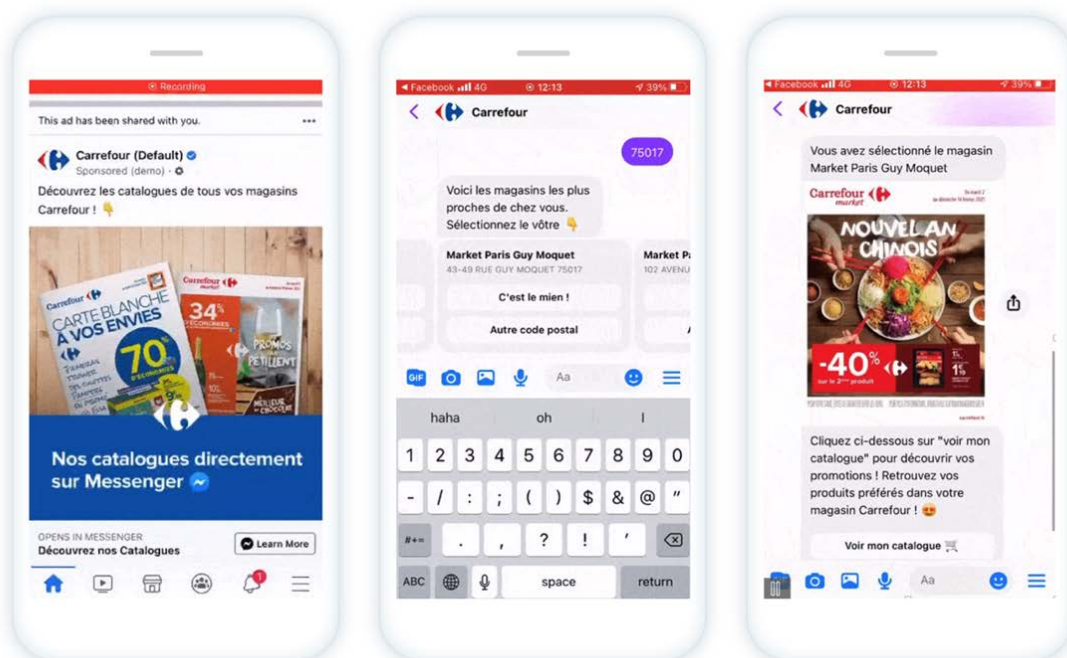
Recording

This ad has been shared with you.

Carrefour (Default)
Sponsored (demo) ·

Découvrez les catalogues de tous vos magasins Carrefour ! 👇

Carrefour
CARTE BLANCHE À VOS ENVIES
70%
Carrefour
34%
PROMOS PÉTILLENT

Nos catalogues directement sur Messenger

OPENS IN MESSENGER
Découvrez nos Catalogues
Learn More

Facebook 4G 12:13 39%
Carrefour

75017

Voici les magasins les plus proches de chez vous. Sélectionnez le vôtre 👇

Market Paris Guy Moquet
43-49 RUE GUY MOQUET 75017
C'est le mien !
Autre code postal

Market P
102 AVENU

GIF
Aa

haha
oh
I

1 2 3 4 5 6 7 8 9 0
- / : ; ( ) $ & @ "
#+= . , ? ! '
ABC
space
return

Facebook 4G 12:13 39%
Carrefour

Vous avez sélectionné le magasin Market Paris Guy Moquet

Carrefour market
NOUVEL AN CHINOIS
-40%
sur le 2ème produit

Cliquez ci-dessous sur "voir mon catalogue" pour découvrir vos promotions ! Retrouvez vos produits préférés dans votre magasin Carrefour ! 😍

Voir mon catalogue 🛒

Aa